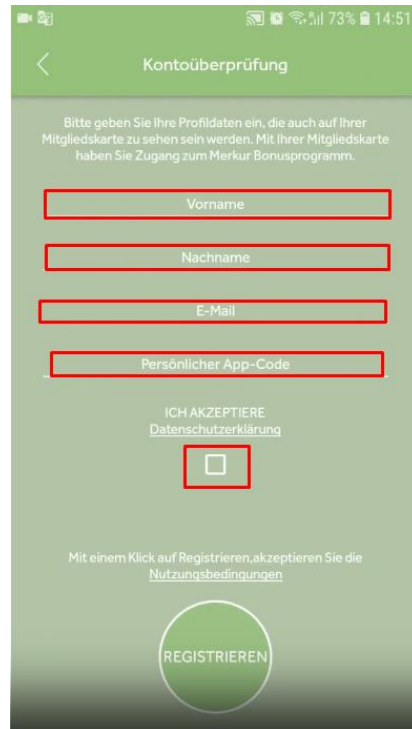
73% 14:51

Kontoüberprüfung

Bitte geben Sie Ihre Profildaten ein, die auch auf Ihrer Mitgliedskarte zu sehen sein werden. Mit Ihrer Mitgliedskarte haben Sie Zugang zum Merkur Bonusprogramm.

Vorname

Nachname

E-Mail

Persönlicher App-Code

ICH AKZEPTIERE
Datenschutzerklärung

Mit einem Klick auf Registrieren,akzeptieren Sie die Nutzungsbedingungen

REGISTRIEREN